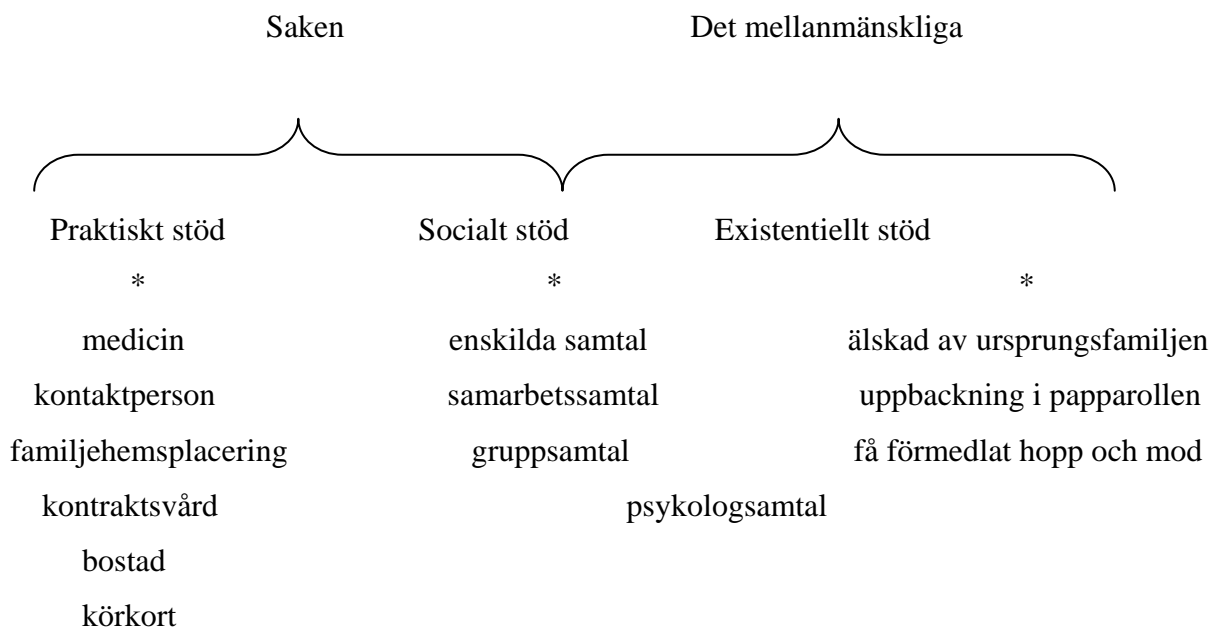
Saken

Det mellanmänskliga

Praktiskt stöd
*
medicin
kontaktperson
familjehemsplacering
kontraktsvård
bostad
körkort

Socialt stöd
*
enskilda samtal
samarbetssamtal
gruppsamtal
psykologsamtal

Existentiellt stöd
*
älskad av ursprungsfamiljen
uppbackning i papparollen
få förmedlat hopp och mod